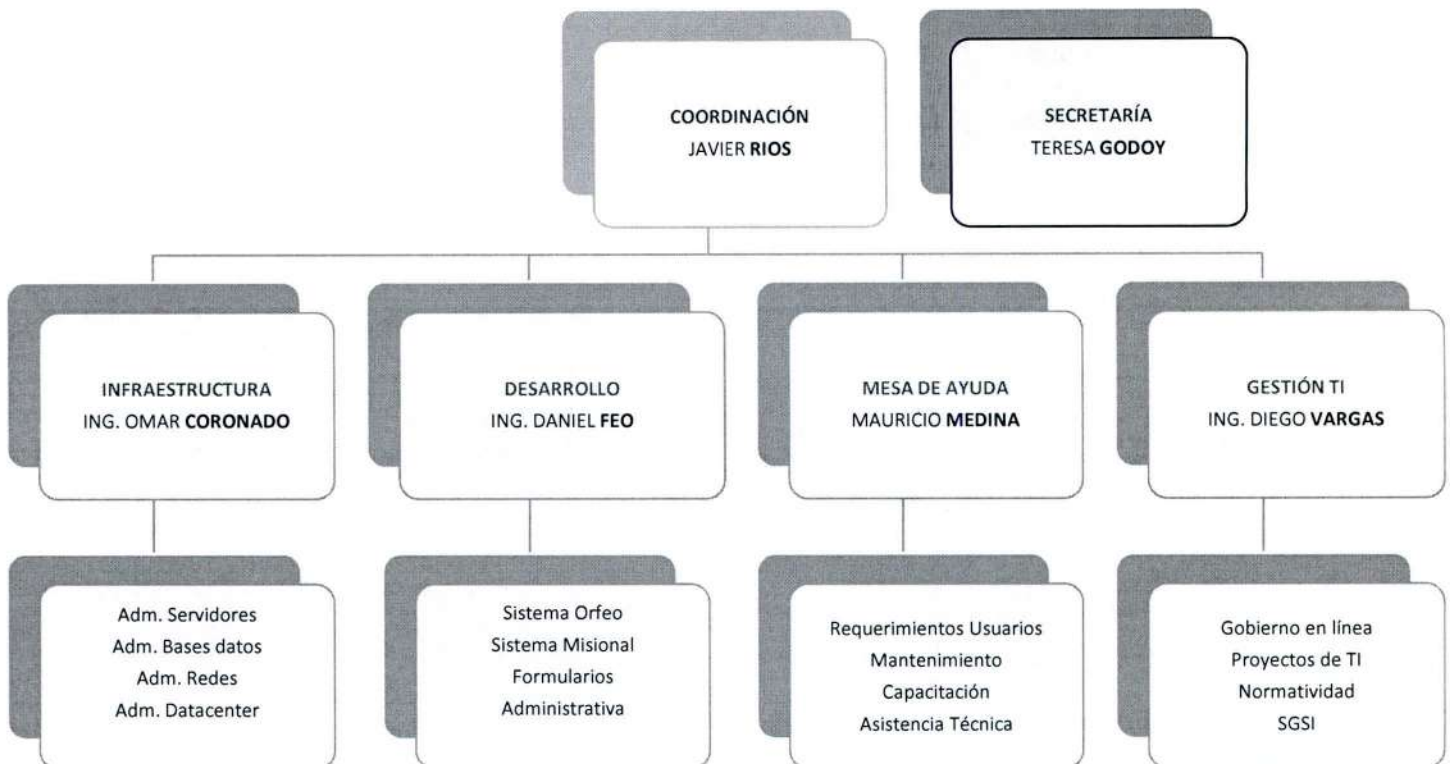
COORDINACIÓN
JAVIER **RIOS**

SECRETARÍA
TERESA **GODOY**

INFRAESTRUCTURA
ING. OMAR **CORONADO**

DESARROLLO
ING. DANIEL **FEO**

MESA DE AYUDA
MAURICIO **MEDINA**

GESTIÓN TI
ING. DIEGO **VARGAS**

Adm. Servidores
Adm. Bases datos
Adm. Redes
Adm. Datacenter

Sistema Orfeo
Sistema Misional
Formularios
Administrativa

Requerimientos Usuarios
Mantenimiento
Capacitación
Asistencia Técnica

Gobierno en línea
Proyectos de TI
Normatividad
SGSI